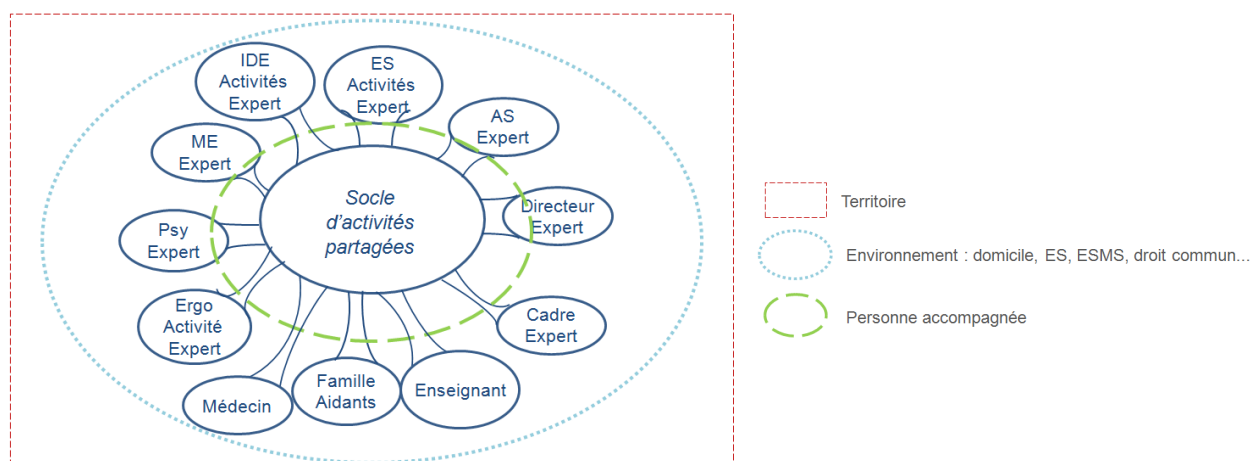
Socle d'activités partagées

IDE Activités Expert

ES Activités Expert

AS Expert

ME Expert

Directeur Expert

Psy Expert

Ergo Activité Expert

Cadre Expert

Médecin

Famille Aidants

Enseignant

Territoire

Environnement : domicile, ES, ESMS, droit commun...

Personne accompagnée